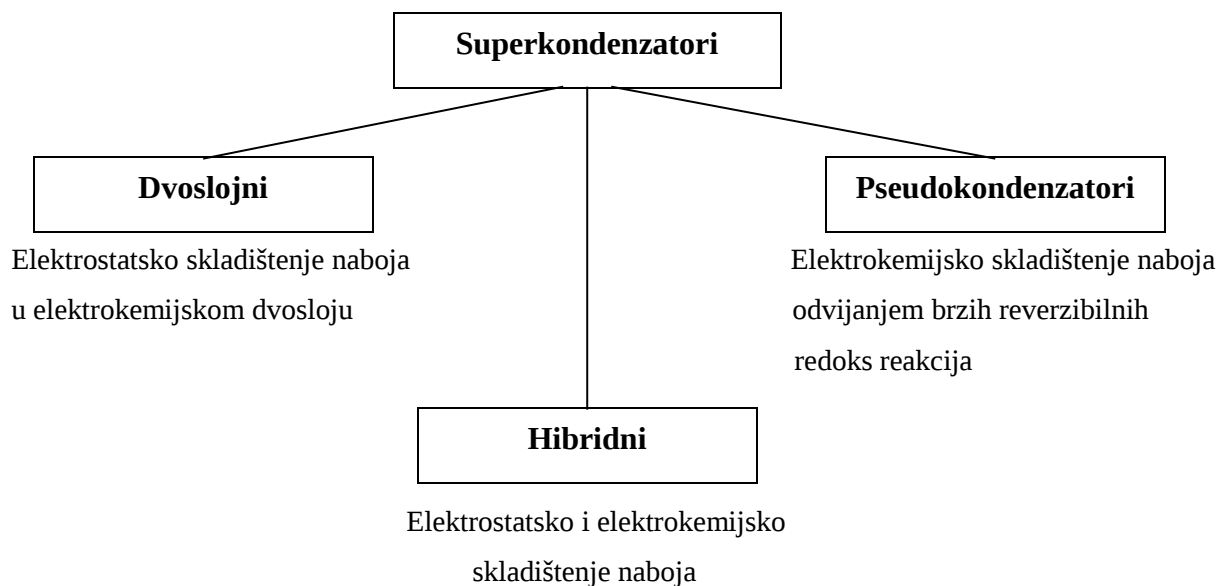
Superkondenzatori

Dvoslojni

Elektrostatsko skladištenje naboja u elektrokemijskom dvosloju

Pseudokondenzatori

Elektrokemijsko skladištenje naboja odvijanjem brzih reverzibilnih redoks reakcija

Hibridni

Elektrostatsko i elektrokemijsko skladištenje naboja